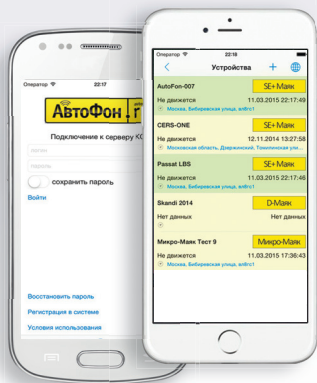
Оператор 22:17

АвтоФон

Подключение к серверу

логин

пароль

сохранить пароль

Войти

Восстановить пароль

Регистрация в системе

Условия использования

Оператор 22:18

Устройства

AutoFon-007 SE+ Маяк

Не движется 11.03.2015 22:17:49

Москва, Бибиревская улица, влбс1

CERS-ONE SE+ Маяк

Не движется 12.11.2014 13:27:58

Московская область, Дзержинский, Томилинская ули...

Passat LBS SE+ Маяк

Не движется 11.03.2015 22:17:46

Москва, Бибиревская улица, влбс1

Skandi 2014 D-Маяк

Нет данных Нет данных

Микро-Маяк Тест 9 Микро-Маяк

Не движется 11.03.2015 17:36:43

Москва, Бибиревская улица, влбс1